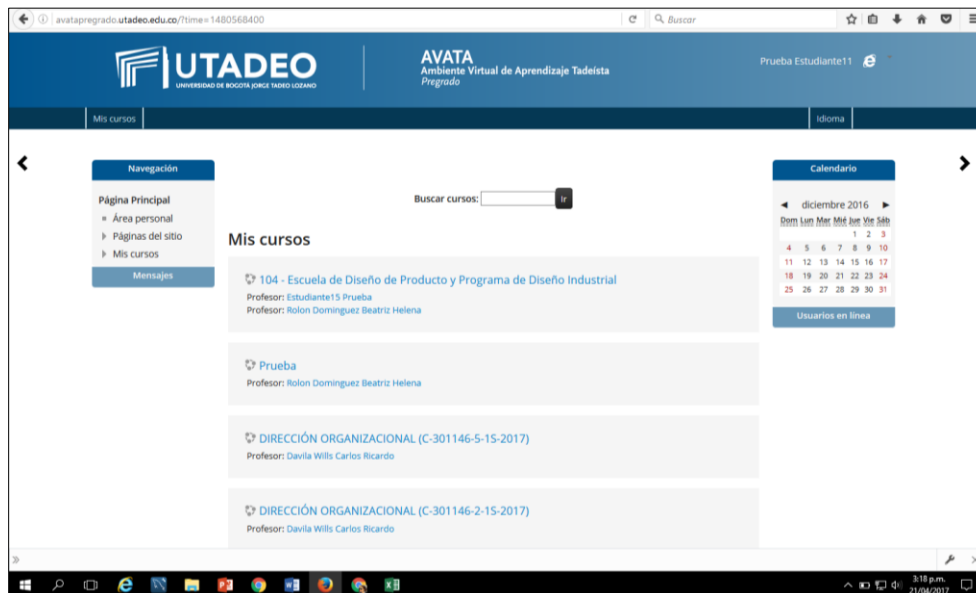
avatapregrado.utadeo.edu.co/?time=1480568400

Buscar

UTADEO
UNIVERSIDAD DE BOGOTÁ JORGE TADEO LOZANO

AVATA
Ambiente Virtual de Aprendizaje Tadeísta
Pregrado

Prueba Estudiante11

Mis cursos

Idioma

Navegación

Página Principal
Área personal
Páginas del sitio
Mis cursos

Mensajes

Buscar cursos: Ir

Mis cursos

104 - Escuela de Diseño de Producto y Programa de Diseño Industrial
Profesor: Estudiante15 Prueba
Profesor: Rolon Dominguez Beatriz Helena

Prueba
Profesor: Rolon Dominguez Beatriz Helena

DIRECCIÓN ORGANIZACIONAL (C-301146-5-1S-2017)
Profesor: Davila Wills Carlos Ricardo

DIRECCIÓN ORGANIZACIONAL (C-301146-2-1S-2017)
Profesor: Davila Wills Carlos Ricardo

Calendario

◄ diciembre 2016 ►

| Dom | Lun | Mar | Mié | Jue | Vie | Sáb |
|---|---|---|---|---|---|---|
| | | | | 1 | 2 | 3 |
| 4 | 5 | 6 | 7 | 8 | 9 | 10 |
| 11 | 12 | 13 | 14 | 15 | 16 | 17 |
| 18 | 19 | 20 | 21 | 22 | 23 | 24 |
| 25 | 26 | 27 | 28 | 29 | 30 | 31 |

Usuarios en línea

3:18 p.m.
21/04/2017